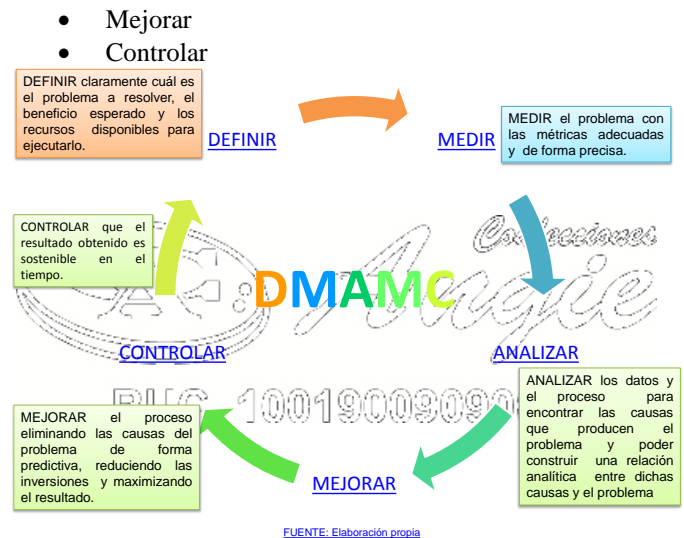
- Mejorar
- Controlar

DEFINIR claramente cuál es el problema a resolver, el beneficio esperado y los recursos disponibles para ejecutarlo.

DEFINIR

MEDIR

MEDIR el problema con las métricas adecuadas y de forma precisa.

CONTROLAR que el resultado obtenido es sostenible en el tiempo.

Colecciones Angie

DMAMC

CONTROLAR

ANALIZAR

RUC 1001900909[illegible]

ANALIZAR los datos y el proceso para encontrar las causas que producen el problema y poder construir una relación analítica entre dichas causas y el problema

MEJORAR el proceso eliminando las causas del problema de forma predictiva, reduciendo las inversiones y maximizando el resultado.

MEJORAR

FUENTE: Elaboración propia